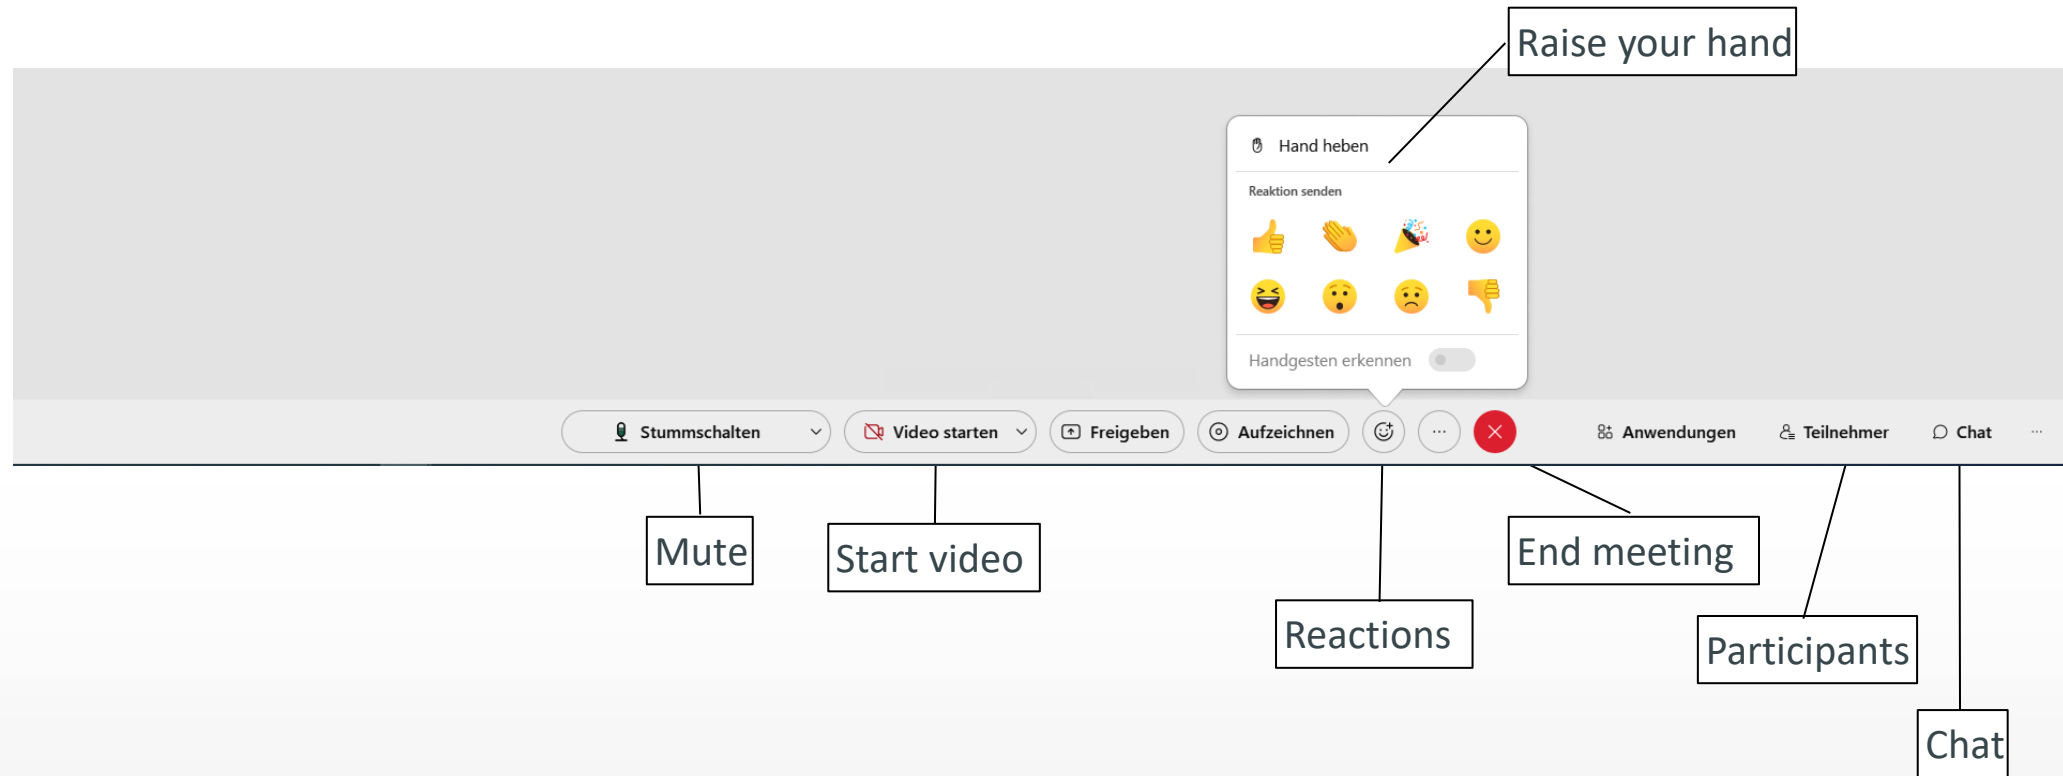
Raise your hand

Hand heben

Reaktion senden

Handgesten erkennen

Stummschalten

Video starten

Freigeben

Aufzeichnen

···

Anwendungen

Teilnehmer

Chat

···

Mute

Start video

Reactions

End meeting

Participants

Chat